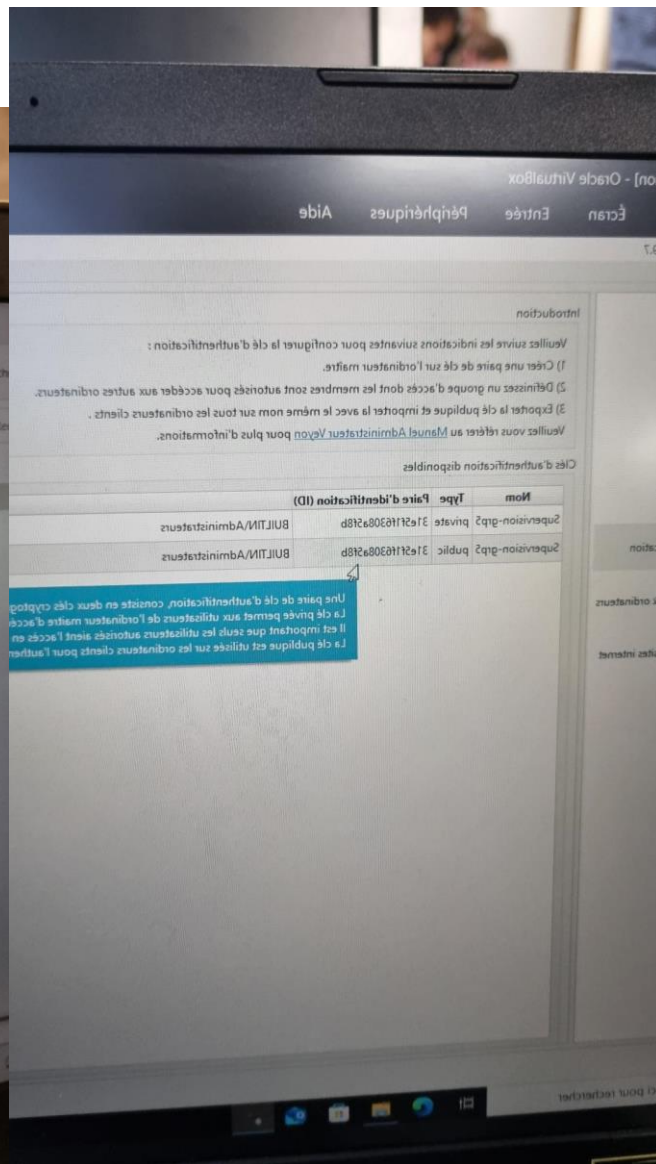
on] - Oracle VirtualBox

Écran Entrée Périphériques Aide

Introduction

Veuillez suivre les indications suivantes pour configurer la clé d'authentification :

1) Créer une paire de clé sur l'ordinateur maitre.

2) Définissez un groupe d'accès dont les membres sont autorisés pour accéder aux autres ordinateurs.

3) Exporter la clé publique et importer la avec le même nom sur tous les ordinateurs clients .

Veuillez vous référer au Manuel Administrateur Veyon pour plus d'informations.

Clés d'authentification disponibles

| Nom | Type | Paire d'identification (ID) | |
|---|---|---|---|
| Supervision-grp2 | private | 31e5f1f6308a518b | BUILTIN/Administrateurs |
| Supervision-grp2 | public | 31e5f1f6308a518b | BUILTIN/Administrateurs |

Une paire de clé d'authentification, consiste en deux clés cryptog
La clé privée permet aux utilisateurs de l'ordinateur maitre d'accé
Il est important que seuls les utilisateurs autorisés aient l'accès en
La clé publique est utilisée sur les ordinateurs clients pour l'authen

ction

ordinateurs

ites internet

ici pour rechercher